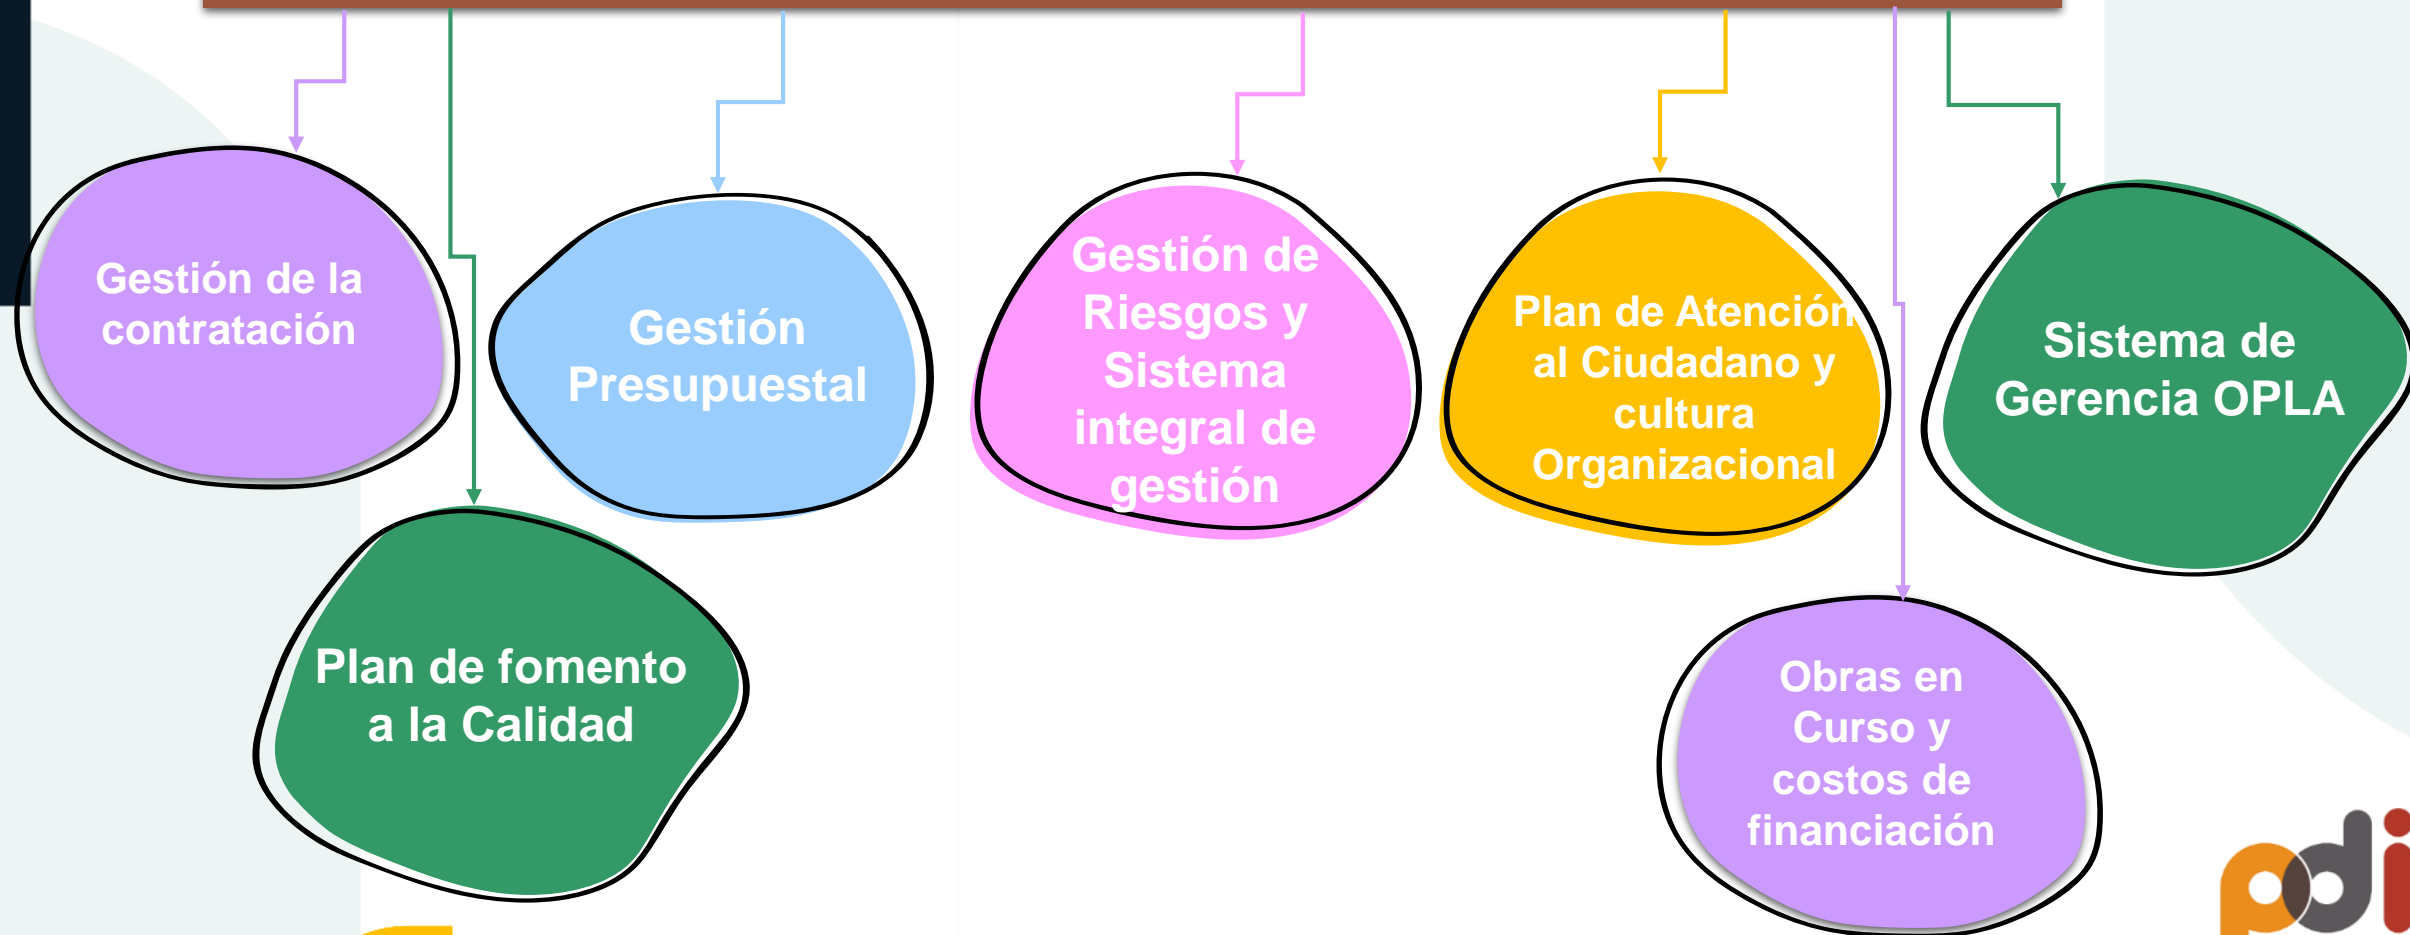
Gestión de la contratación

Plan de fomento a la Calidad

Gestión Presupuestal

Gestión de Riesgos y Sistema integral de gestión

Plan de Atención al Ciudadano y cultura Organizacional

Sistema de Gerencia OPLA

Obras en Curso y costos de financiación

pdi